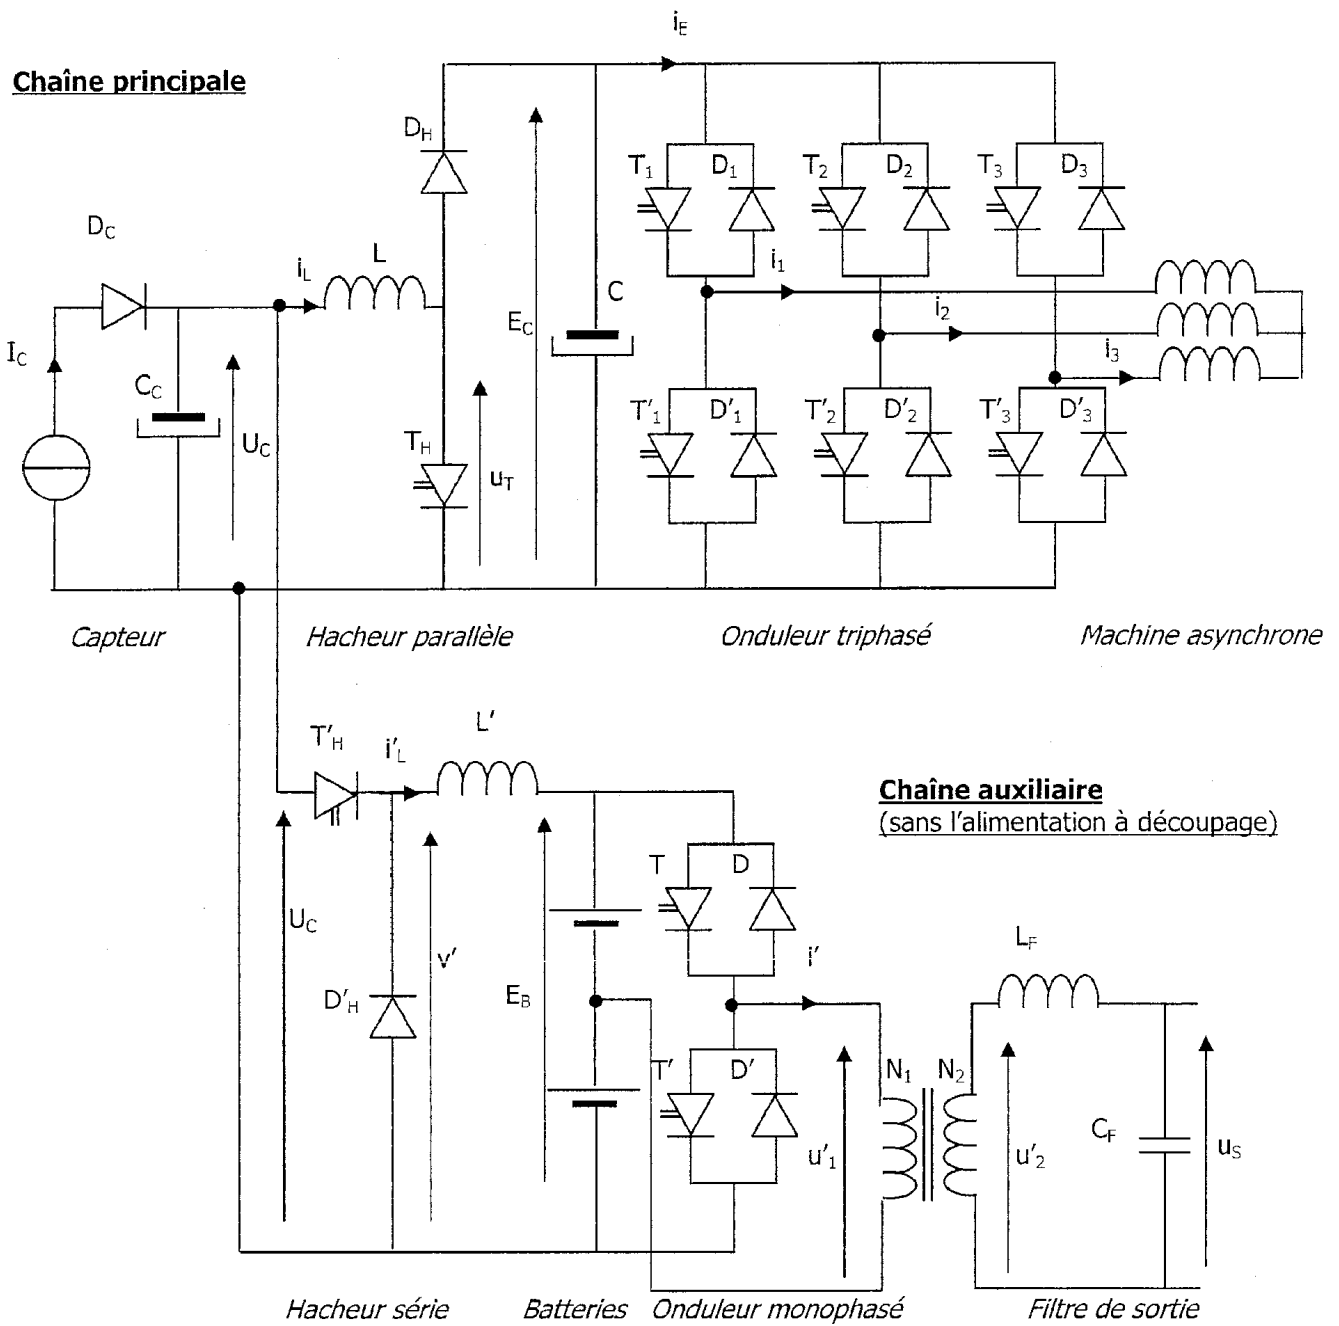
Chaîne principale

$i_E$

$D_H$

$T_1$ $D_1$ $T_2$ $D_2$ $T_3$ $D_3$

$D_C$

$i_L$ L

$i_1$

C

$E_C$

$i_2$

$I_C$

$C_C$

$i_3$

$U_C$

$T'_1$ $D'_1$ $T'_2$ $D'_2$ $T'_3$ $D'_3$

$T_H$

$u_T$

Capteur Hacheur parallèle Onduleur triphasé Machine asynchrone

$T'_H$ $i'_L$ L'

Chaîne auxiliaire
(sans l'alimentation à découpage)

T D

$U_C$

v'

$E_B$

i'

$L_F$

$D'_H$

T' D'

$N_1$ $N_2$

$u'_1$

$u'_2$

$C_F$

$u_S$

Hacheur série Batteries Onduleur monophasé Filtre de sortie